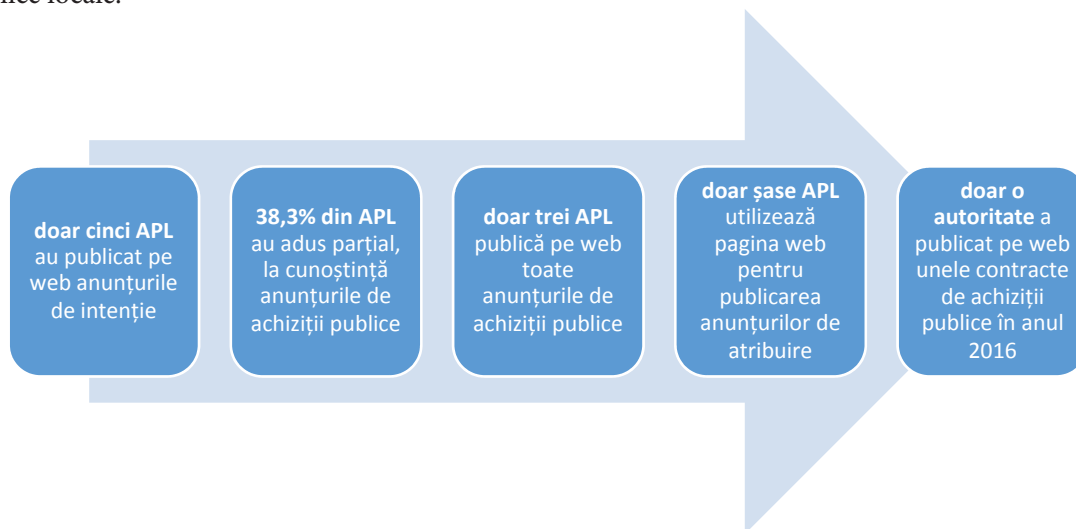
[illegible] locale.

**doar cinci APL** au publicat pe web anunțurile de intenție

**38,3% din APL** au adus parțial, la cunoștință anunțurile de achiziții publice

**doar trei APL** publică pe web toate anunțurile de achiziții publice

**doar șase APL** utilizează pagina web pentru publicarea anunțurilor de atribuire

**doar o autoritate** a publicat pe web unele contracte de achiziții publice în anul 2016